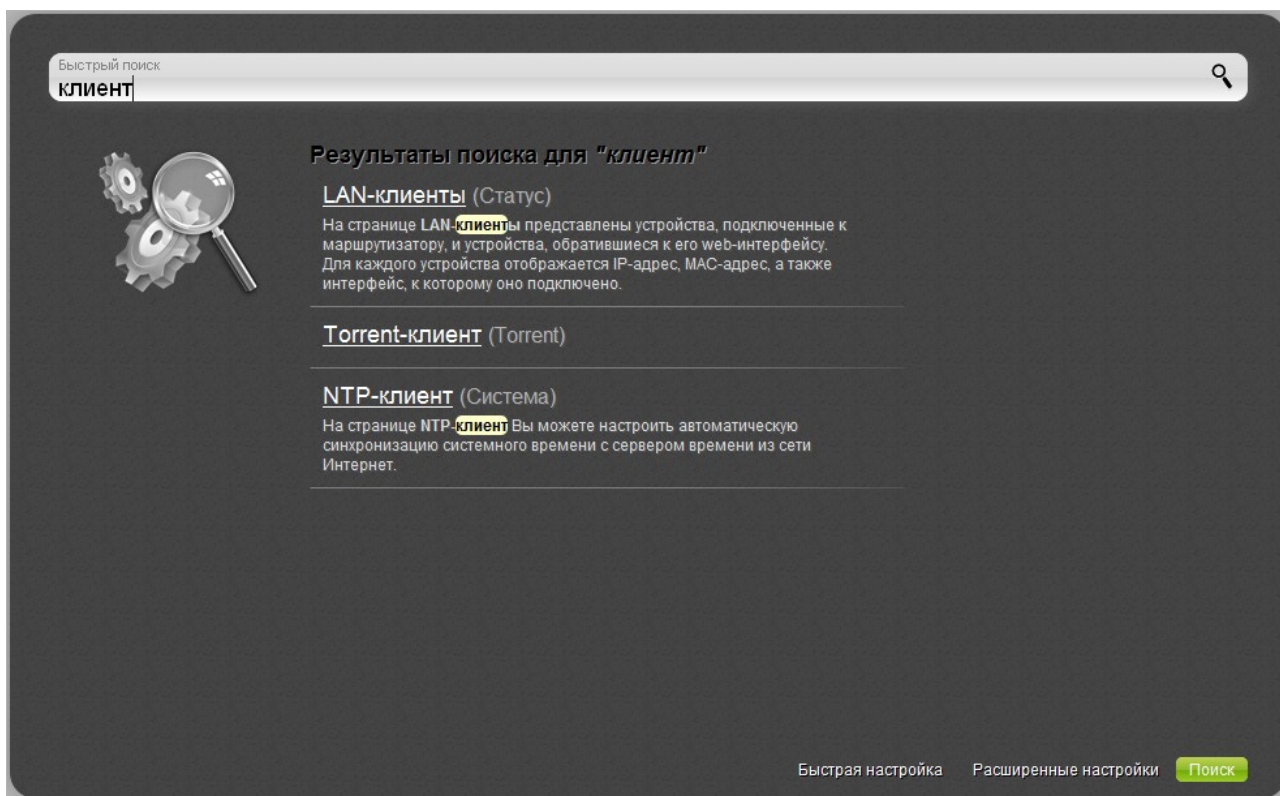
Быстрый поиск
клиент

Результаты поиска для "клиент"

LAN-клиенты (Статус)
На странице LAN-клиенты представлены устройства, подключенные к маршрутизатору, и устройства, обратившиеся к его web-интерфейсу. Для каждого устройства отображается IP-адрес, MAC-адрес, а также интерфейс, к которому оно подключено.

Torrent-клиент (Torrent)

NTP-клиент (Система)
На странице NTP-клиент Вы можете настроить автоматическую синхронизацию системного времени с сервером времени из сети Интернет.

Быстрая настройка Расширенные настройки Поиск